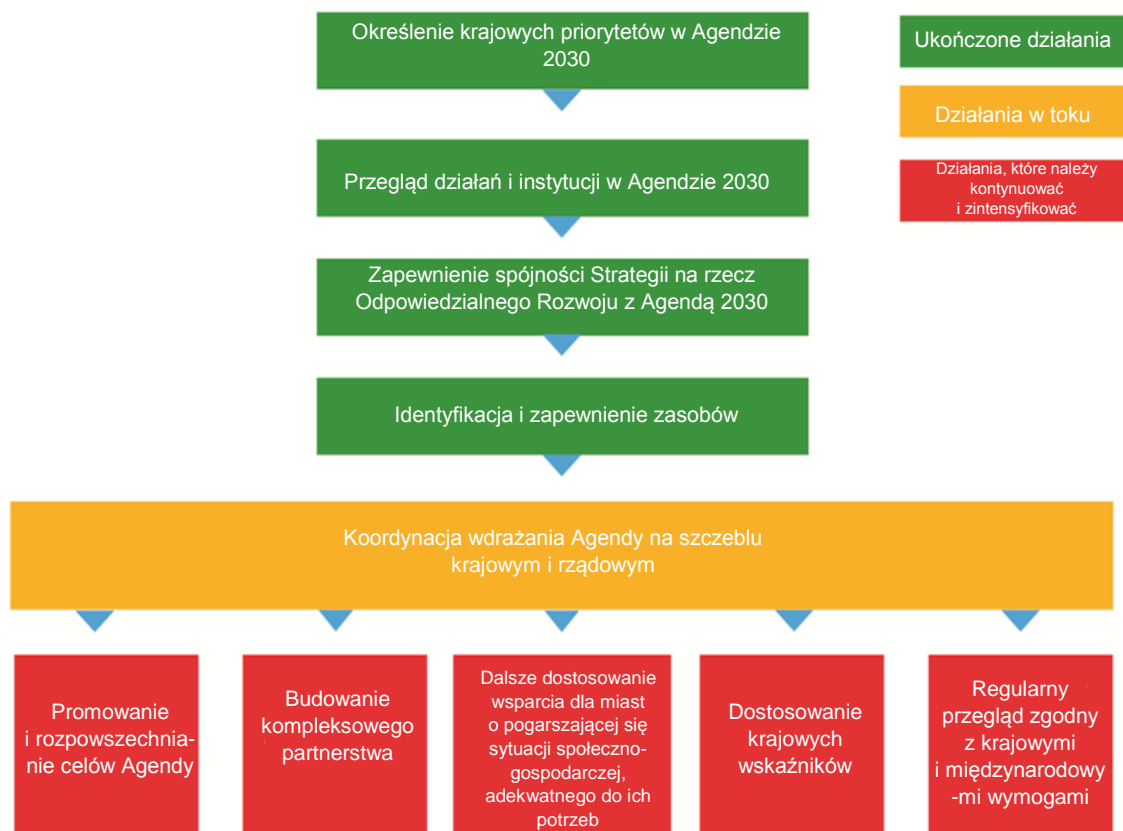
Określenie krajowych priorytetów w Agendzie 2030

Ukończone działania

Działania w toku

Działania, które należy kontynuować i zintensyfikować

Przegląd działań i instytucji w Agendzie 2030

Zapewnienie spójności Strategii na rzecz Odpowiedzialnego Rozwoju z Agendą 2030

Identyfikacja i zapewnienie zasobów

Koordynacja wdrażania Agendy na szczeblu krajowym i rządowym

Promowanie i rozpowszechnianie celów Agendy

Budowanie kompleksowego partnerstwa

Dalsze dostosowanie wsparcia dla miast o pogarszającej się sytuacji społeczno-gospodarczej, adekwatnego do ich potrzeb

Dostosowanie krajowych wskaźników

Regularny przegląd zgodny z krajowymi i międzynarodowy-mi wymogami